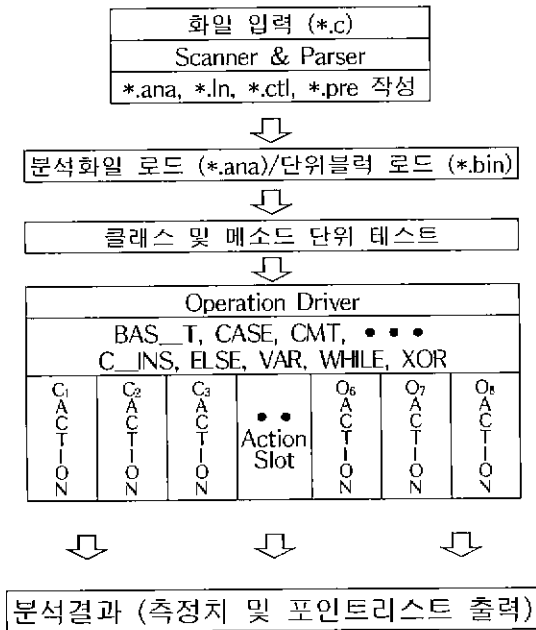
화일 입력 (*.c)
Scanner & Parser
*.ana, *.ln, *.ctl, *.pre 작성

분석화일 로드 (*.ana)/단위블럭 로드 (*.bin)

클래스 및 메소드 단위 테스트

Operation Driver
BAS_T, CASE, CMT, • • •
C_INS, ELSE, VAR, WHILE, XOR

| $C_1$ ACTION | $C_2$ ACTION | $C_3$ ACTION | • • Action Slot | $O_6$ ACTION | $O_7$ ACTION | $O_8$ ACTION |
|---|---|---|---|---|---|---|

분석결과 (측정치 및 포인트리스트 출력)